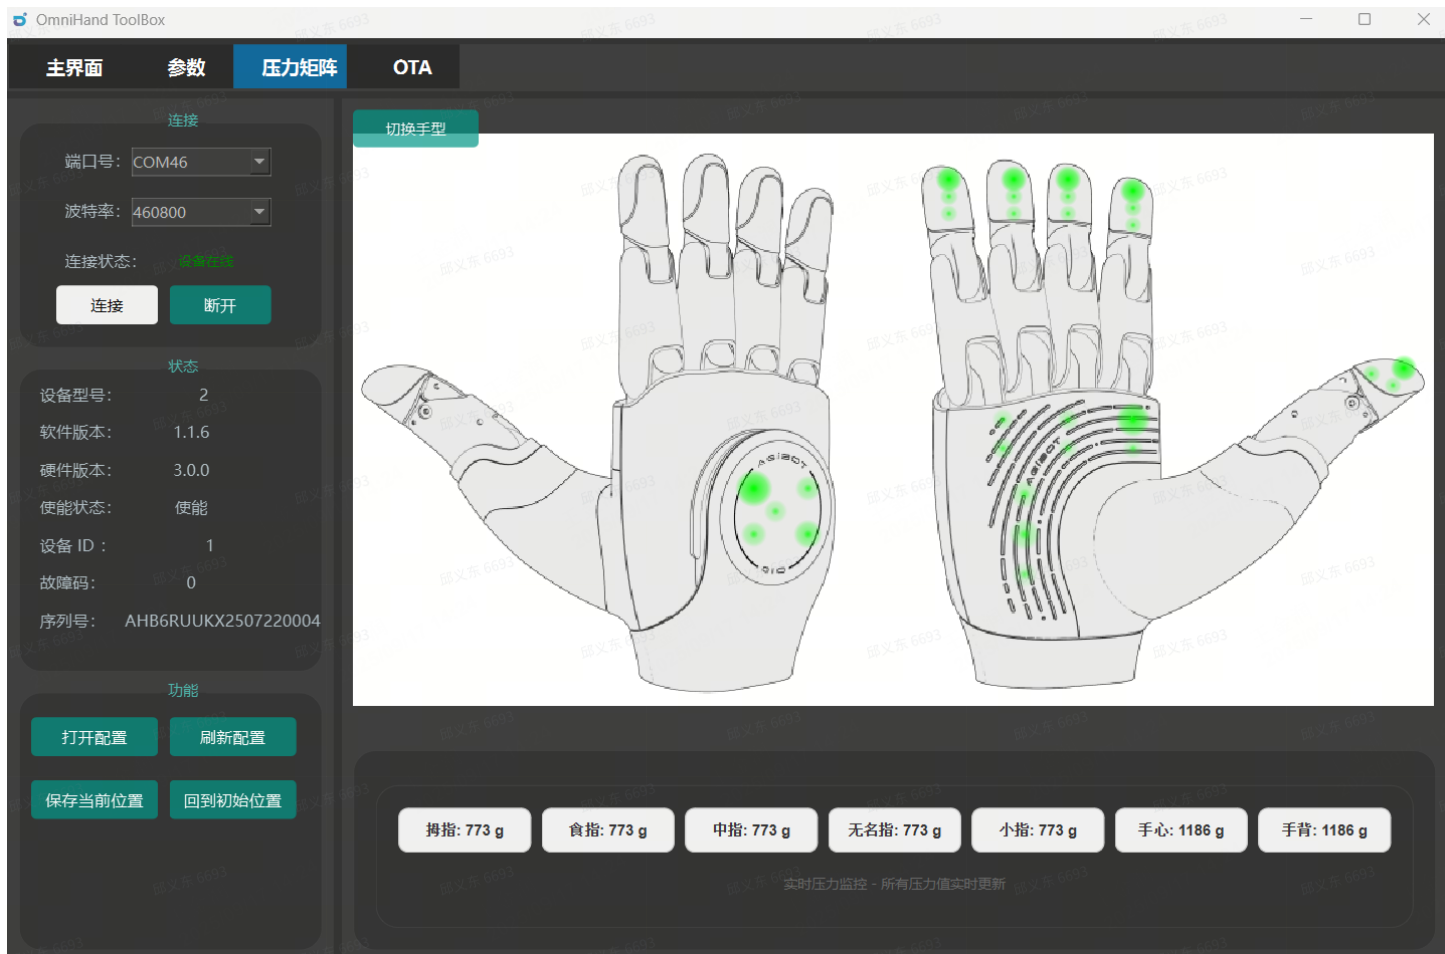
OmniHand ToolBox

主界面 参数 压力矩阵 OTA

连接
端口号: COM46
波特率: 460800
连接状态: 设备在线
连接 断开

状态
设备型号: 2
软件版本: 1.1.6
硬件版本: 3.0.0
使能状态: 使能
设备 ID : 1
故障码: 0
序列号: AHB6RUUKX2507220004

功能
打开配置 刷新配置
保存当前位置 回到初始位置

切换手型

AGIBOT

拇指: 773 g 食指: 773 g 中指: 773 g 无名指: 773 g 小指: 773 g 手心: 1186 g 手背: 1186 g

实时压力监控 - 所有压力值实时更新

邱文东 6693